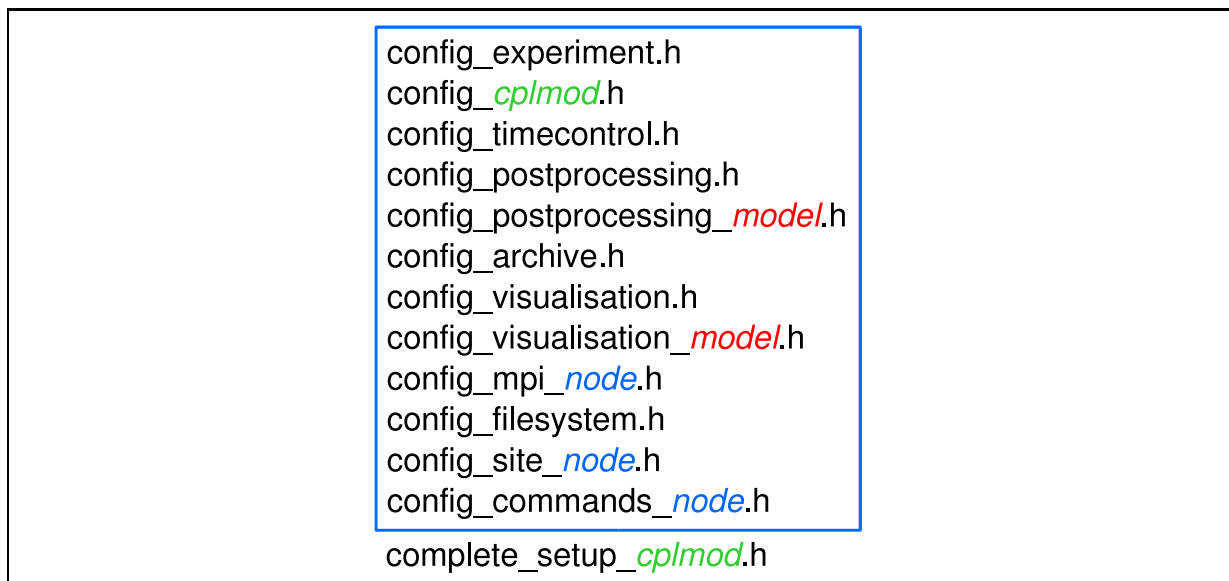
config_experiment.h
config_cplmod.h
config_timecontrol.h
config_postprocessing.h
config_postprocessing_model.h
config_archive.h
config_visualisation.h
config_visualisation_model.h
config_mpi_node.h
config_filesystem.h
config_site_node.h
config_commands_node.h

complete_setup_cplmod.h